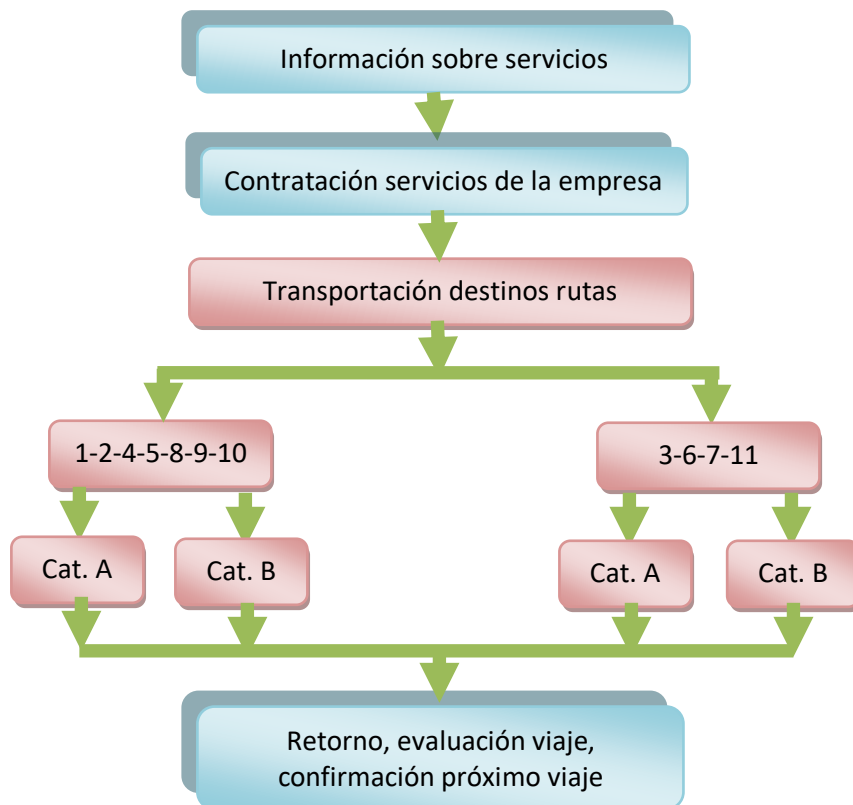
Información sobre servicios

Contratación servicios de la empresa

Transportación destinos rutas

1-2-4-5-8-9-10

3-6-7-11

Cat. A

Cat. B

Cat. A

Cat. B

Retorno, evaluación viaje, confirmación próximo viaje